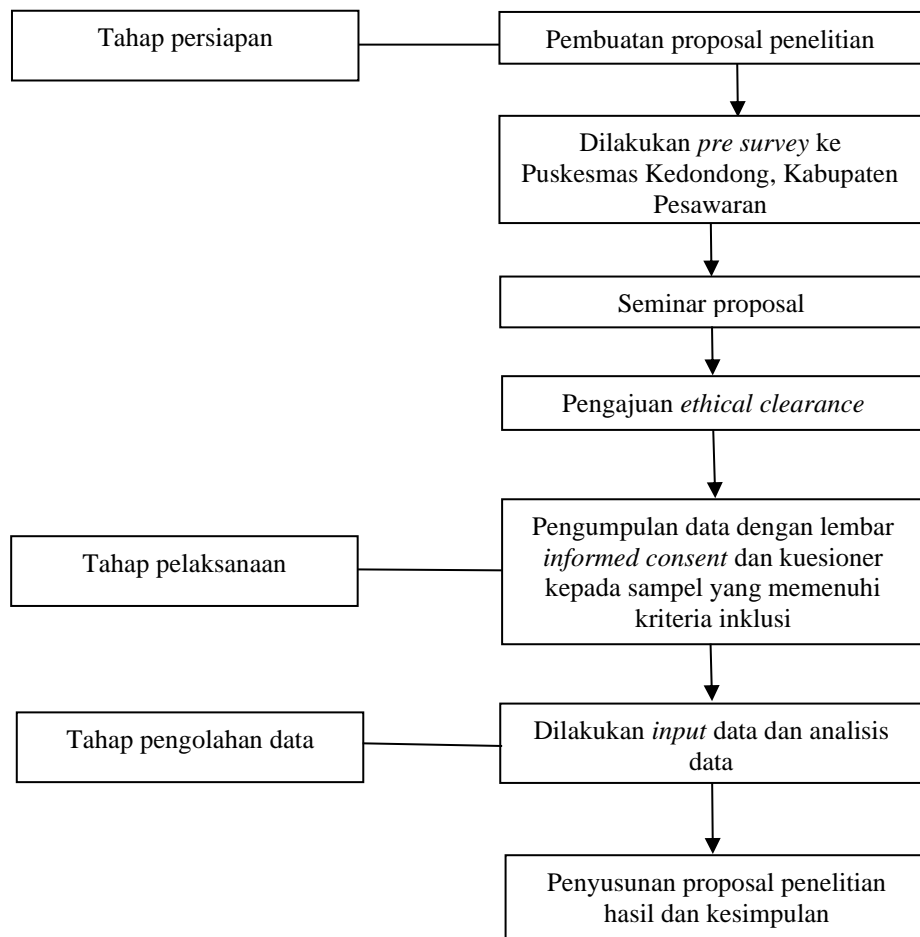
Tahap persiapan

Pembuatan proposal penelitian

Dilakukan *pre survey* ke Puskesmas Kedondong, Kabupaten Pesawaran

Seminar proposal

Pengajuan *ethical clearance*

Tahap pelaksanaan

Pengumpulan data dengan lembar *informed consent* dan kuesioner kepada sampel yang memenuhi kriteria inklusi

Tahap pengolahan data

Dilakukan *input* data dan analisis data

Penyusunan proposal penelitian hasil dan kesimpulan